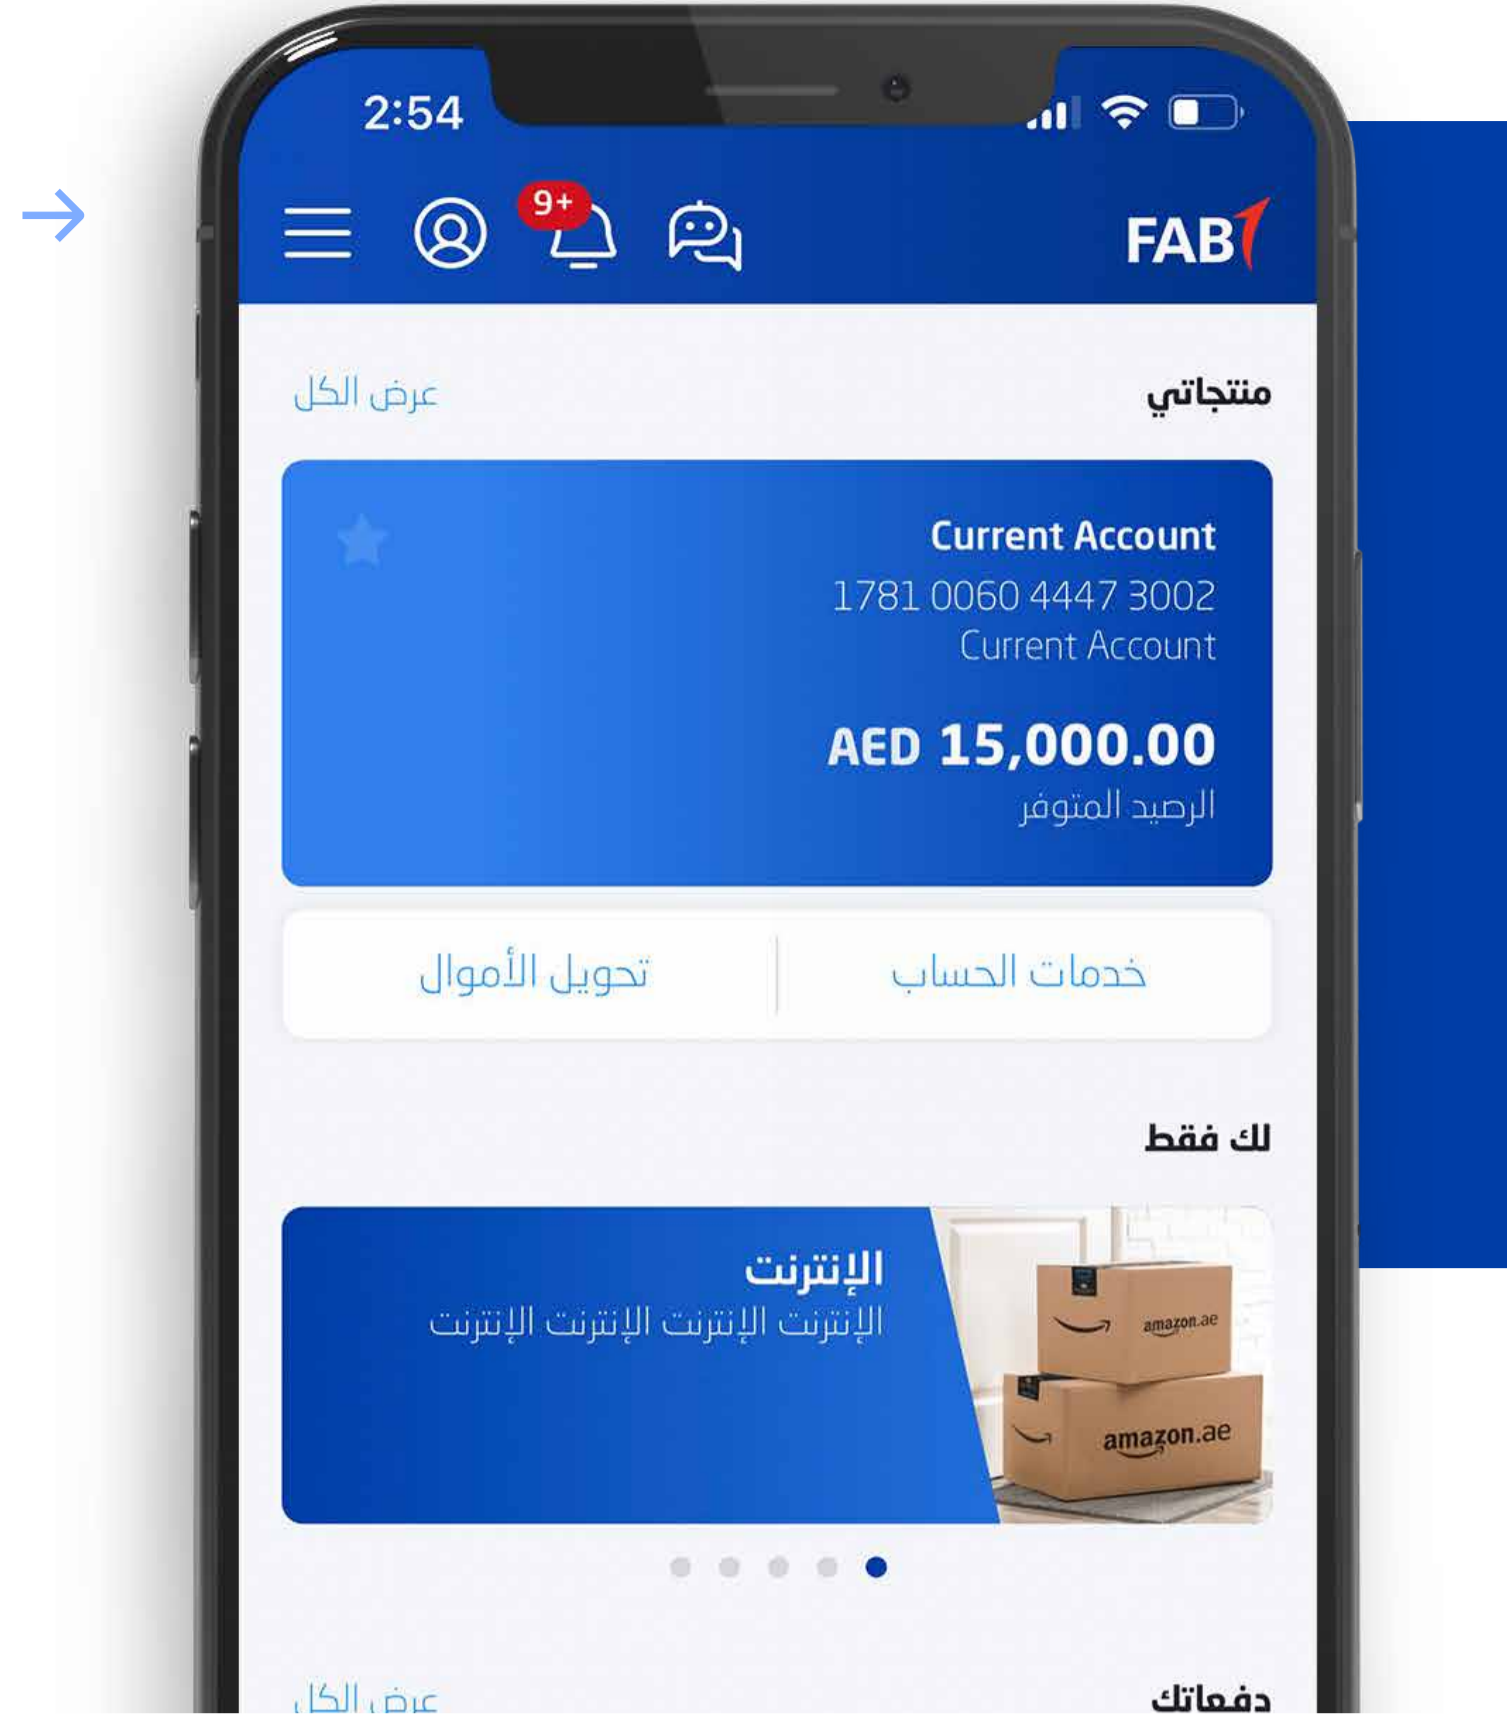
2:54

9+

FAB

منتجاتي

عرض الكل

Current Account
1781 0060 4447 3002
Current Account

AED 15,000.00
الرصيد المتوفر

خدمات الحساب

تحويل الأموال

لك فقط

الإنترنت
الإنترنت الإنترنت الإنترنت الإنترنت

amazon.ae

amazon.ae

دفعاتك

عرض الكل